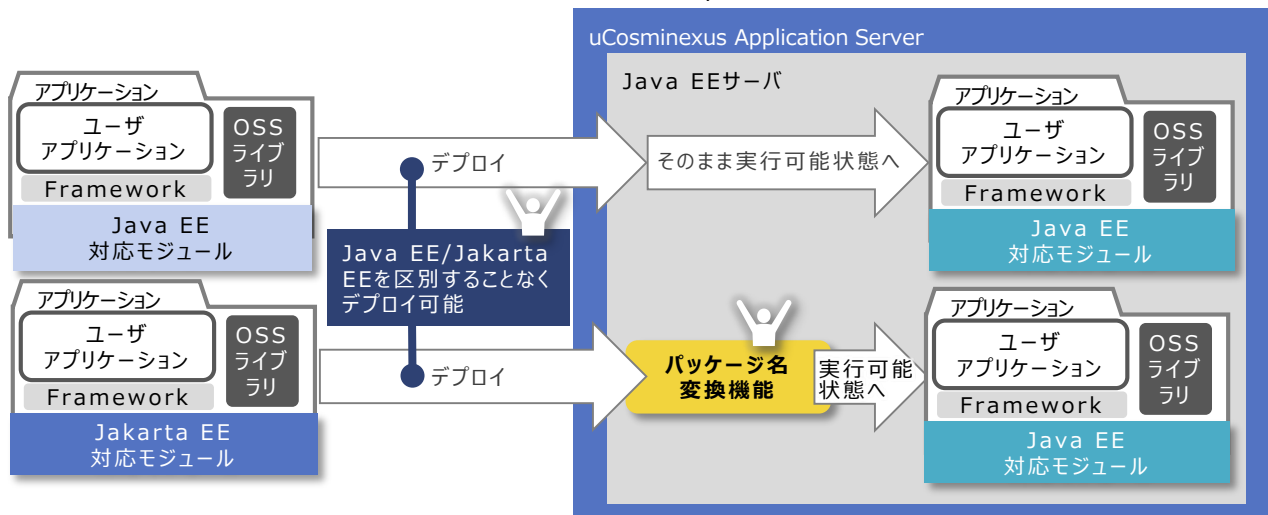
uCosminexus Application Server

Java EEサーバ

アプリケーション
ユーザ
アプリケーション
OSS
ライブラリ
Framework
Java EE
対応モジュール

デプロイ

そのまま実行可能状態へ

アプリケーション
ユーザ
アプリケーション
OSS
ライブラリ
Framework
Java EE
対応モジュール

Java EE/Jakarta EEを区別することなくデプロイ可能

アプリケーション
ユーザ
アプリケーション
OSS
ライブラリ
Framework
Jakarta EE
対応モジュール

デプロイ

パッケージ名
変換機能

実行可能
状態へ

アプリケーション
ユーザ
アプリケーション
OSS
ライブラリ
Framework
Java EE
対応モジュール